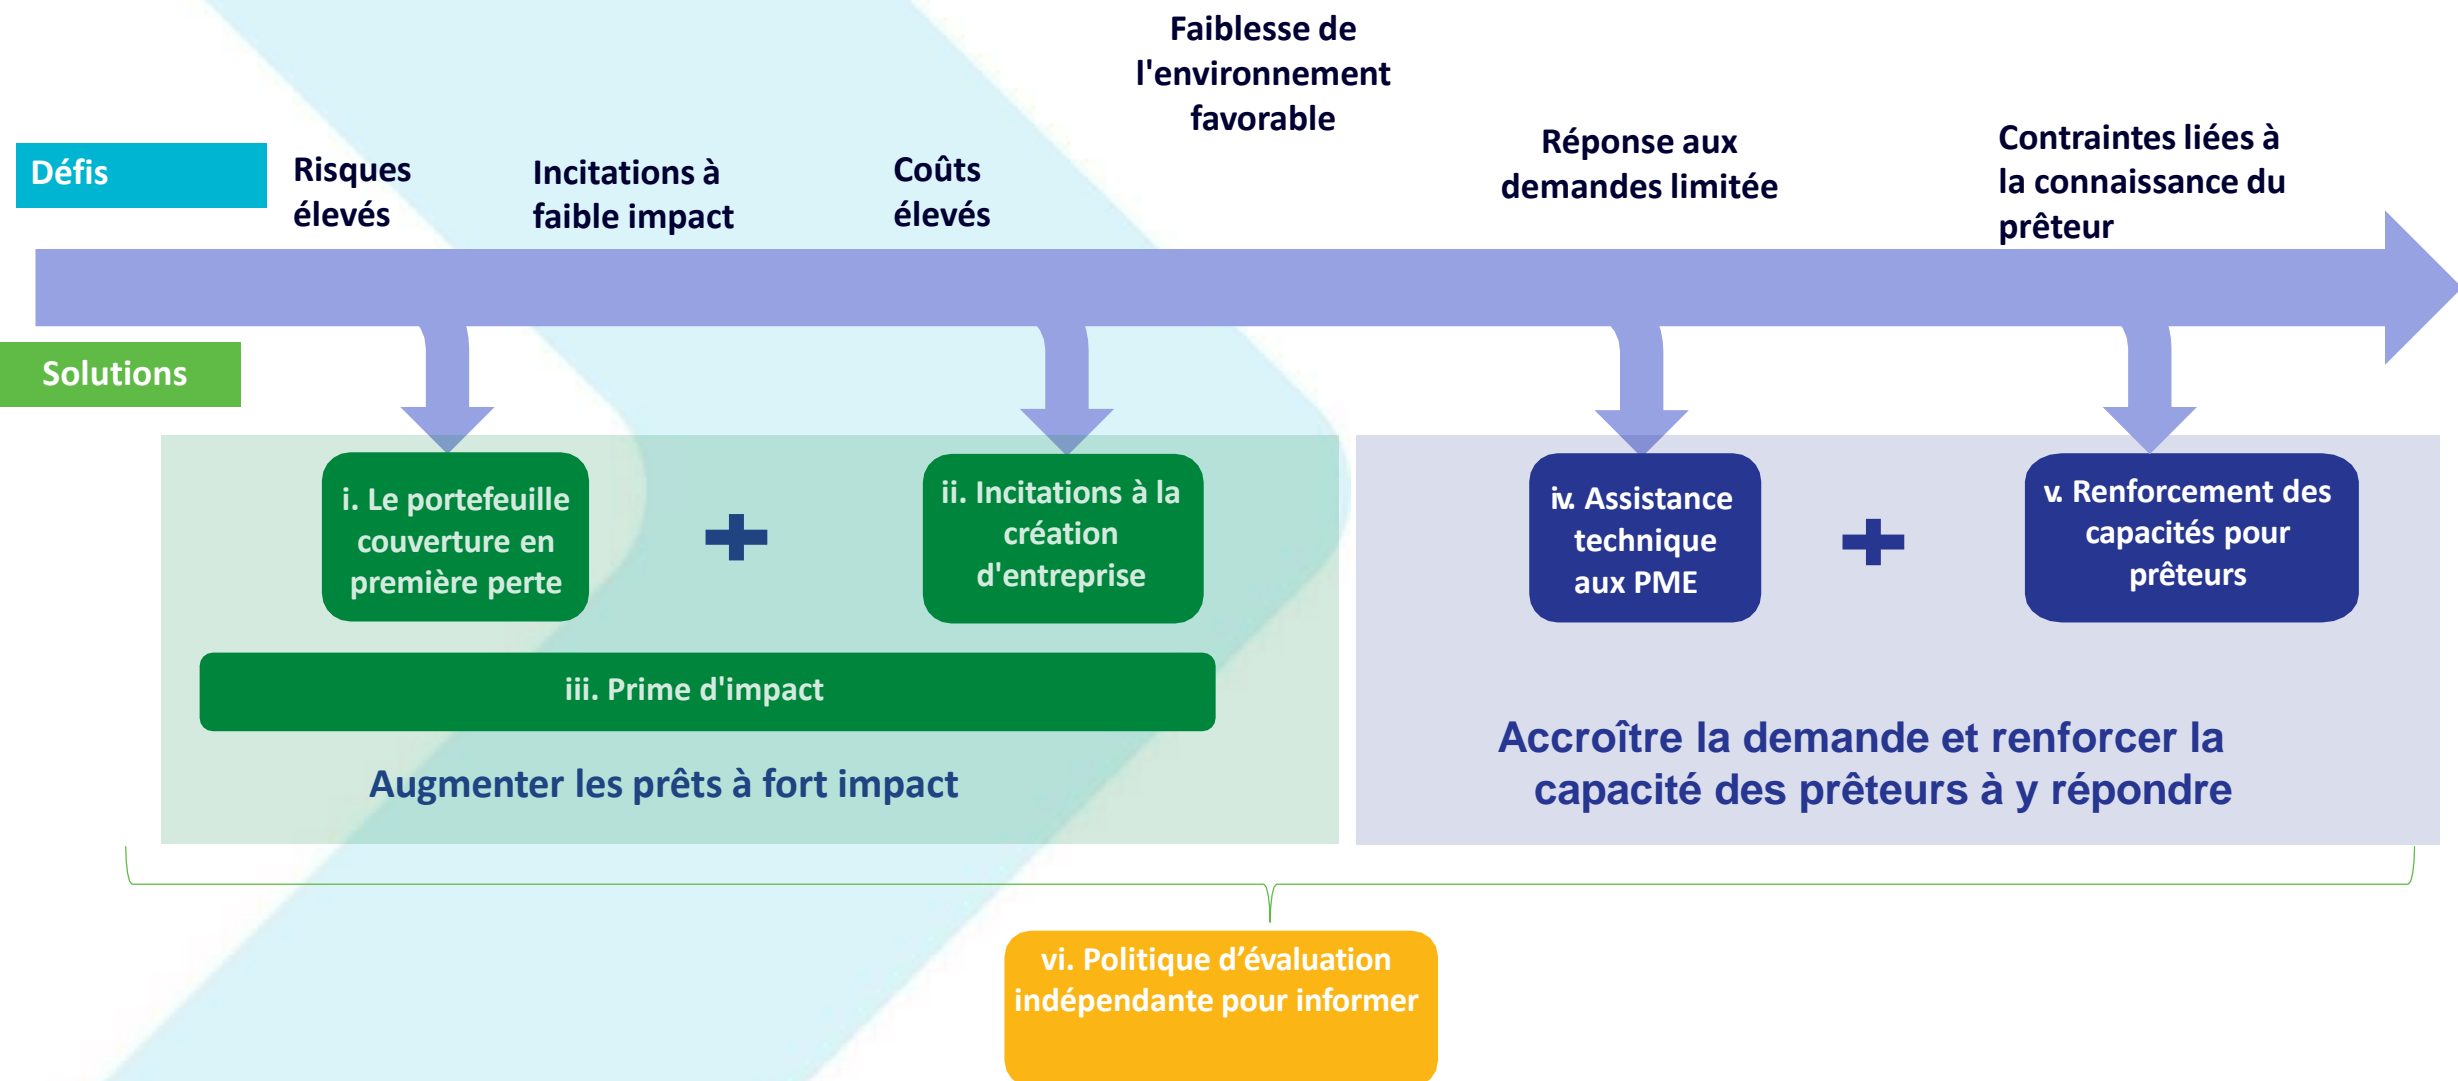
Défis

Risques élevés

Incitations à faible impact

Coûts élevés

Faiblesse de l'environnement favorable

Réponse aux demandes limitée

Contraintes liées à la connaissance du prêteur

Solutions

i. Le portefeuille couverture en première perte

ii. Incitations à la création d'entreprise

iii. Prime d'impact

Augmenter les prêts à fort impact

iv. Assistance technique aux PME

v. Renforcement des capacités pour prêteurs

Accroître la demande et renforcer la capacité des prêteurs à y répondre

vi. Politique d'évaluation indépendante pour informer